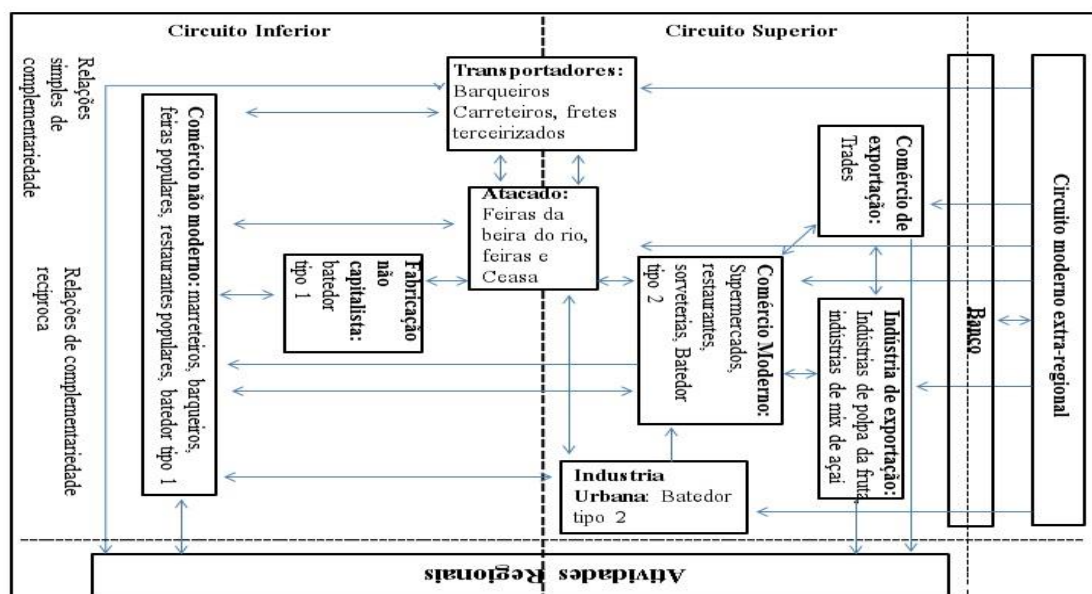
Circuito Inferior

Circuito Superior

Relações simples de complementaridade

Relações de complementaridade recíproca

Comércio não moderno: marreteiros, barqueiros, feiras populares, restaurantes populares, batedor tipo 1

Transportadores: Barqueiros Carreteiros, fretes terceirizados

Atacado: Feiras da beira do rio, feiras e Ceasa

Fabricação não capitalista: batedor tipo 1

Comércio de exportação: Trades

Comércio Moderno: Supermercados, restaurantes, sorveterias, Batedor tipo 2

Indústria de exportação: Industrias de polpa da fruta, industrias de mix de açaí

Banco

Circuito moderno extra-regional

Industria Urbana: Batedor tipo 2

Atividades Regionais